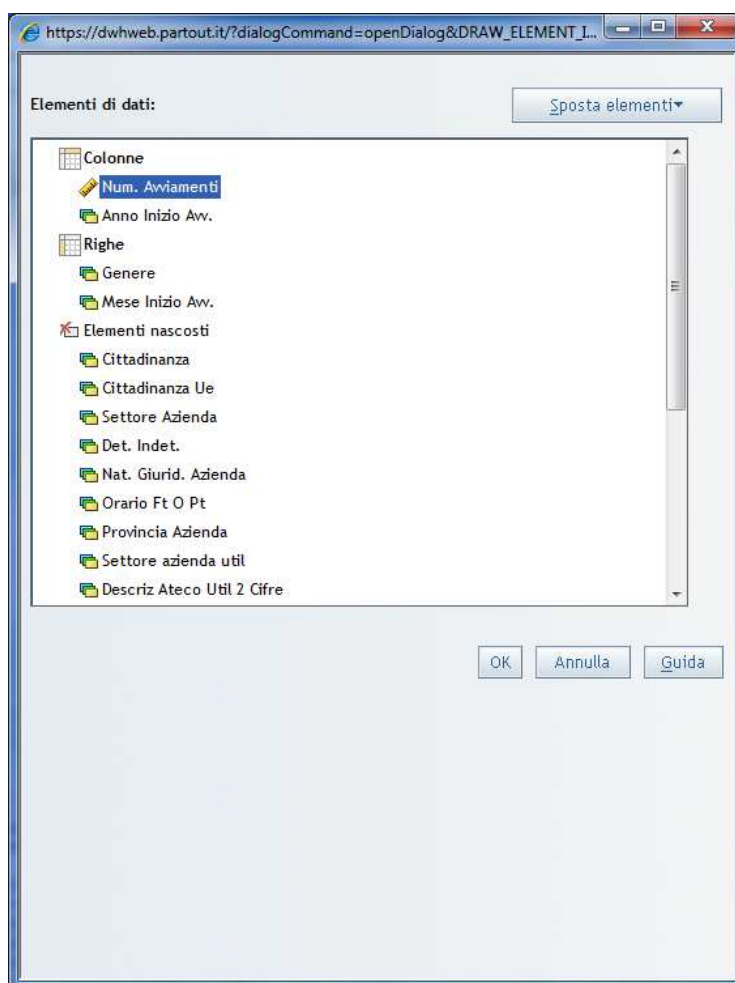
https://dwhweb.partout.it/?dialogCommand=openDialog&DRAW_ELEMENT_I...

Elementi di dati:

Sposta elementi

Colonne
Num. Avviamenti
Anno Inizio Avv.
Righe
Genere
Mese Inizio Avv.
Elementi nascosti
Cittadinanza
Cittadinanza Ue
Settore Azienda
Det. Indet.
Nat. Giurid. Azienda
Orario Ft O Pt
Provincia Azienda
Settore azienda util
Descriz Ateco Util 2 Cifre

OK
Annulla
Guida